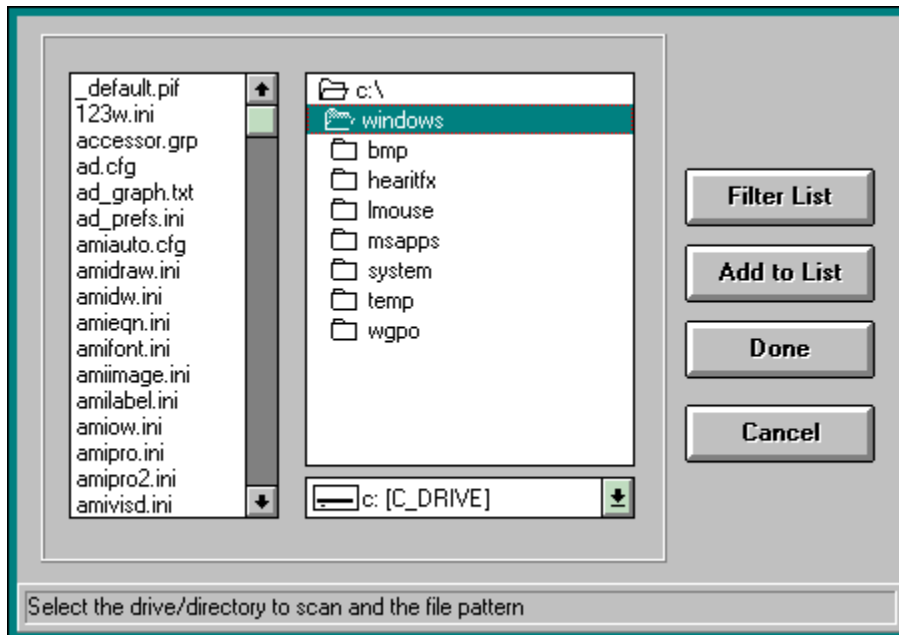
_default.pif
123w.ini
accessor.grp
ad.cfg
ad_graph.txt
ad_prefs.ini
amiauto.cfg
amidraw.ini
amidw.ini
amieqn.ini
amifont.ini
amiimage.ini
amilabel.ini
amiow.ini
amipro.ini
amipro2.ini
amivisd.ini

c:\
windows
bmp
hearitfx
lmouse
msapps
system
temp
wgpo

c: [C_DRIVE]

Filter List

Add to List

Done

Cancel

Select the drive/directory to scan and the file pattern